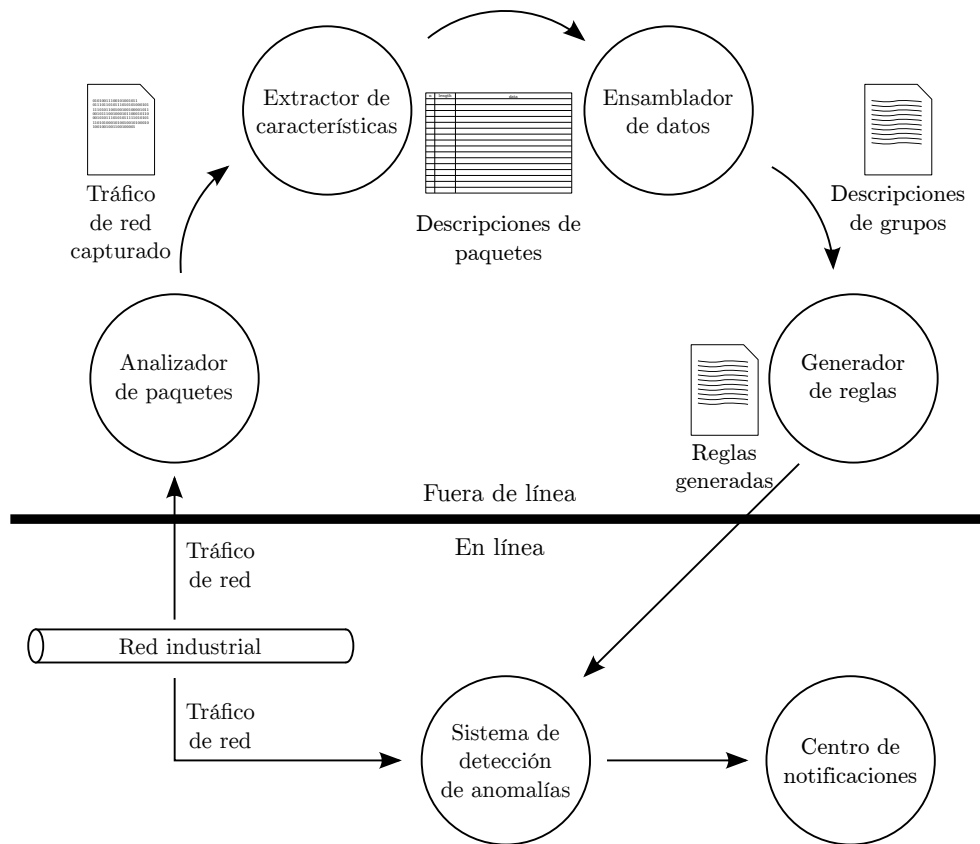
Extractor de características

Ensamblador de datos

Tráfico de red capturado

Descripciones de paquetes

Descripciones de grupos

Analizador de paquetes

Generador de reglas

Reglas generadas

Fuera de línea

En línea

Tráfico de red

Red industrial

Tráfico de red

Sistema de detección de anomalías

Centro de notificaciones